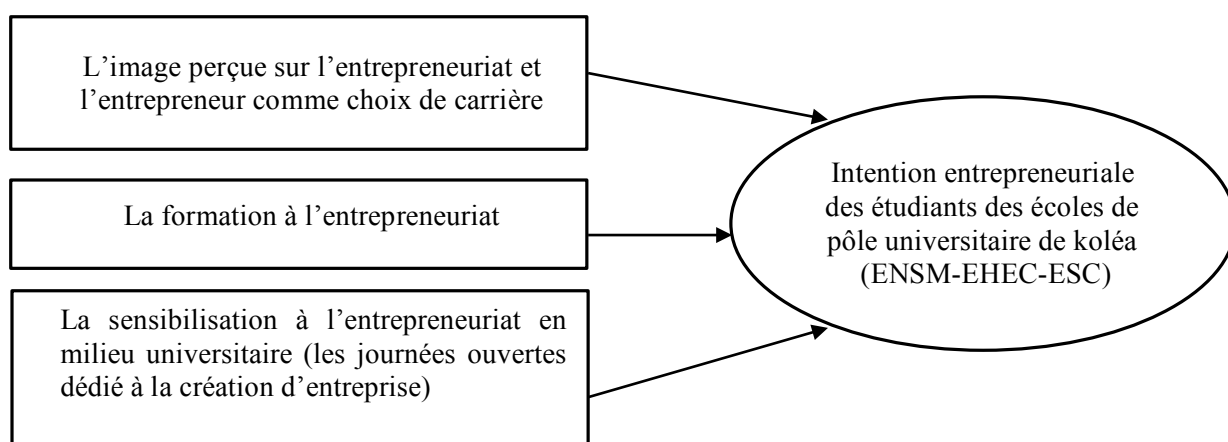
L’image perçue sur l’entrepreneuriat et l’entrepreneur comme choix de carrière

La formation à l’entrepreneuriat

La sensibilisation à l’entrepreneuriat en milieu universitaire (les journées ouvertes dédié à la création d’entreprise)

Intention entrepreneuriale des étudiants des écoles de pôle universitaire de koléa (ENSM-EHEC-ESC)